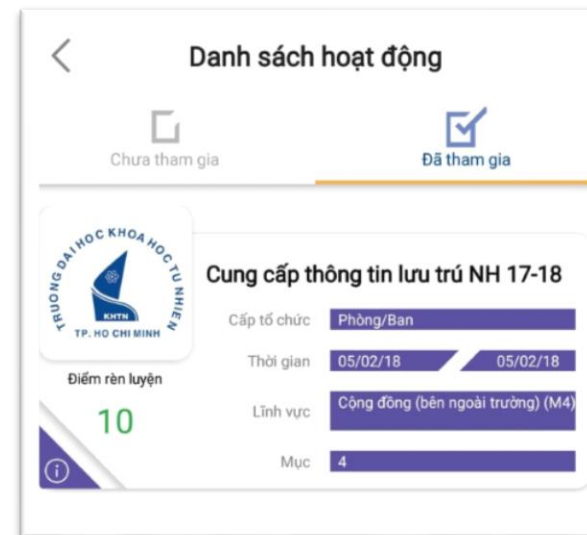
Danh sách hoạt động

Chưa tham gia

Đã tham gia

TRUONG DAI HOC KHOA HOC TU NHIEN
KHTN
TP. HO CHI MINH

Điểm rèn luyện
10

Cung cấp thông tin lưu trú NH 17-18

| Cấp tổ chức | Phòng/Ban |
|---|---|
| Thời gian | 05/02/18 – 05/02/18 |
| Lĩnh vực | Cộng đồng (bên ngoài trường) (M4) |
| Mục | 4 |